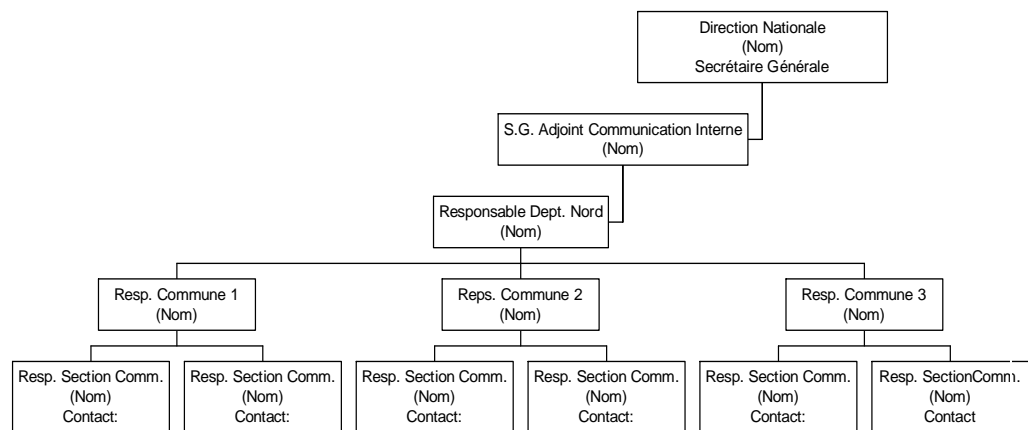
Direction Nationale
(Nom)
Secrétaire Générale

S.G. Adjoint Communication Interne
(Nom)

Responsable Dept. Nord
(Nom)

Resp. Commune 1
(Nom)

Reps. Commune 2
(Nom)

Resp. Commune 3
(Nom)

Resp. Section Comm.
(Nom)
Contact:

Resp. Section Comm.
(Nom)
Contact:

Resp. Section Comm.
(Nom)
Contact:

Resp. Section Comm.
(Nom)
Contact:

Resp. Section Comm.
(Nom)
Contact:

Resp. SectionComm.
(Nom)
Contact